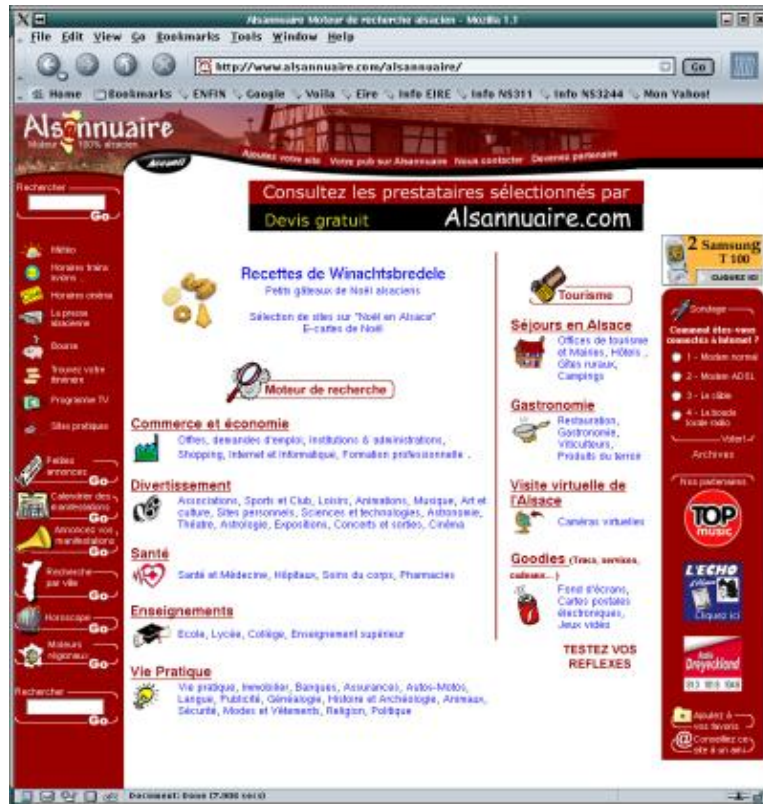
Alsannuaire Moteur de recherche alsacien - Mozilla 1.1

File Edit View Go Bookmarks Tools Window Help

http://www.alsannuaire.com/alsannuaire/ Go

Home Bookmarks ENFIN Google Voila Eire Info EIRE Info NS311 Info NS3244 Mon Yahoo!

Alsannuaire Moteur 100% alsacien

Accueil Ajoutez votre site Votre pub sur Alsannuaire Nous contacter Devenez partenaire

Consultez les prestataires sélectionnés par
Devis gratuit Alsannuaire.com

2 Samsung T 100 CLIQUEZ ICI

Rechercher Go

Météo
Horaires trains avions
Horaires cinéma
La presse alsacienne
Bourse
Trouvez votre itinéraire
Programme TV
Sites pratiques

Petites annonces Go
Calendrier des manifestations Go
Annoncez vos manifestations Go
Recherche par ville Go
Horoscope Go
Moteurs régionaux Go

Rechercher Go

Recettes de Winachtsbredele
Petits gâteaux de Noël alsaciens

Sélection de sites sur "Noël en Alsace"
E-cartes de Noël

Moteur de recherche

Commerce et économie
Offres, demandes d'emploi, Institutions & administrations, Shopping, Internet et informatique, Formation professionnelle .

Divertissement
Associations, Sports et Club, Loisirs, Animations, Musique, Art et culture, Sites personnels, Sciences et technologies, Astronomie, Théatre, Astrologie, Expositions, Concerts et sorties, Cinéma

Santé
Santé et Médecine, Hôpitaux, Soins du corps, Pharmacies

Enseignements
Ecole, Lycée, Collège, Enseignement supérieur

Vie Pratique
Vie pratique, Immobilier, Banques, Assurances, Autos-Motos, Langue, Publicité, Généalogie, Histoire et Archéologie, Animaux, Sécurité, Modes et Vêtements, Religion, Politique

Tourisme

Séjours en Alsace
Offices de tourisme et Mairies, Hôtels , Gîtes ruraux, Campings

Gastronomie
Restauration, Gastronomie, Viticulteurs, Produits du terroir

Visite virtuelle de l'Alsace
Caméras virtuelles

Goodies (Trucs, services, cadeaux...)
Fond d'écrans, Cartes postales électroniques, Jeux vidéo

TESTEZ VOS REFLEXES

Sondage
Comment êtes-vous connectés à Internet ?
1 - Modem normal
2 - Modem ADSL
3 - Le câble
4 - La boucle locale radio
Votez
Archives

Nos partenaires
TOP music
L'ECHO Cliquez ici
Radio Dreyeckland 103 101.9 104

Ajoutez à vos favoris
Conseillez ce site à un ami

Document: Done (7.000 secs)